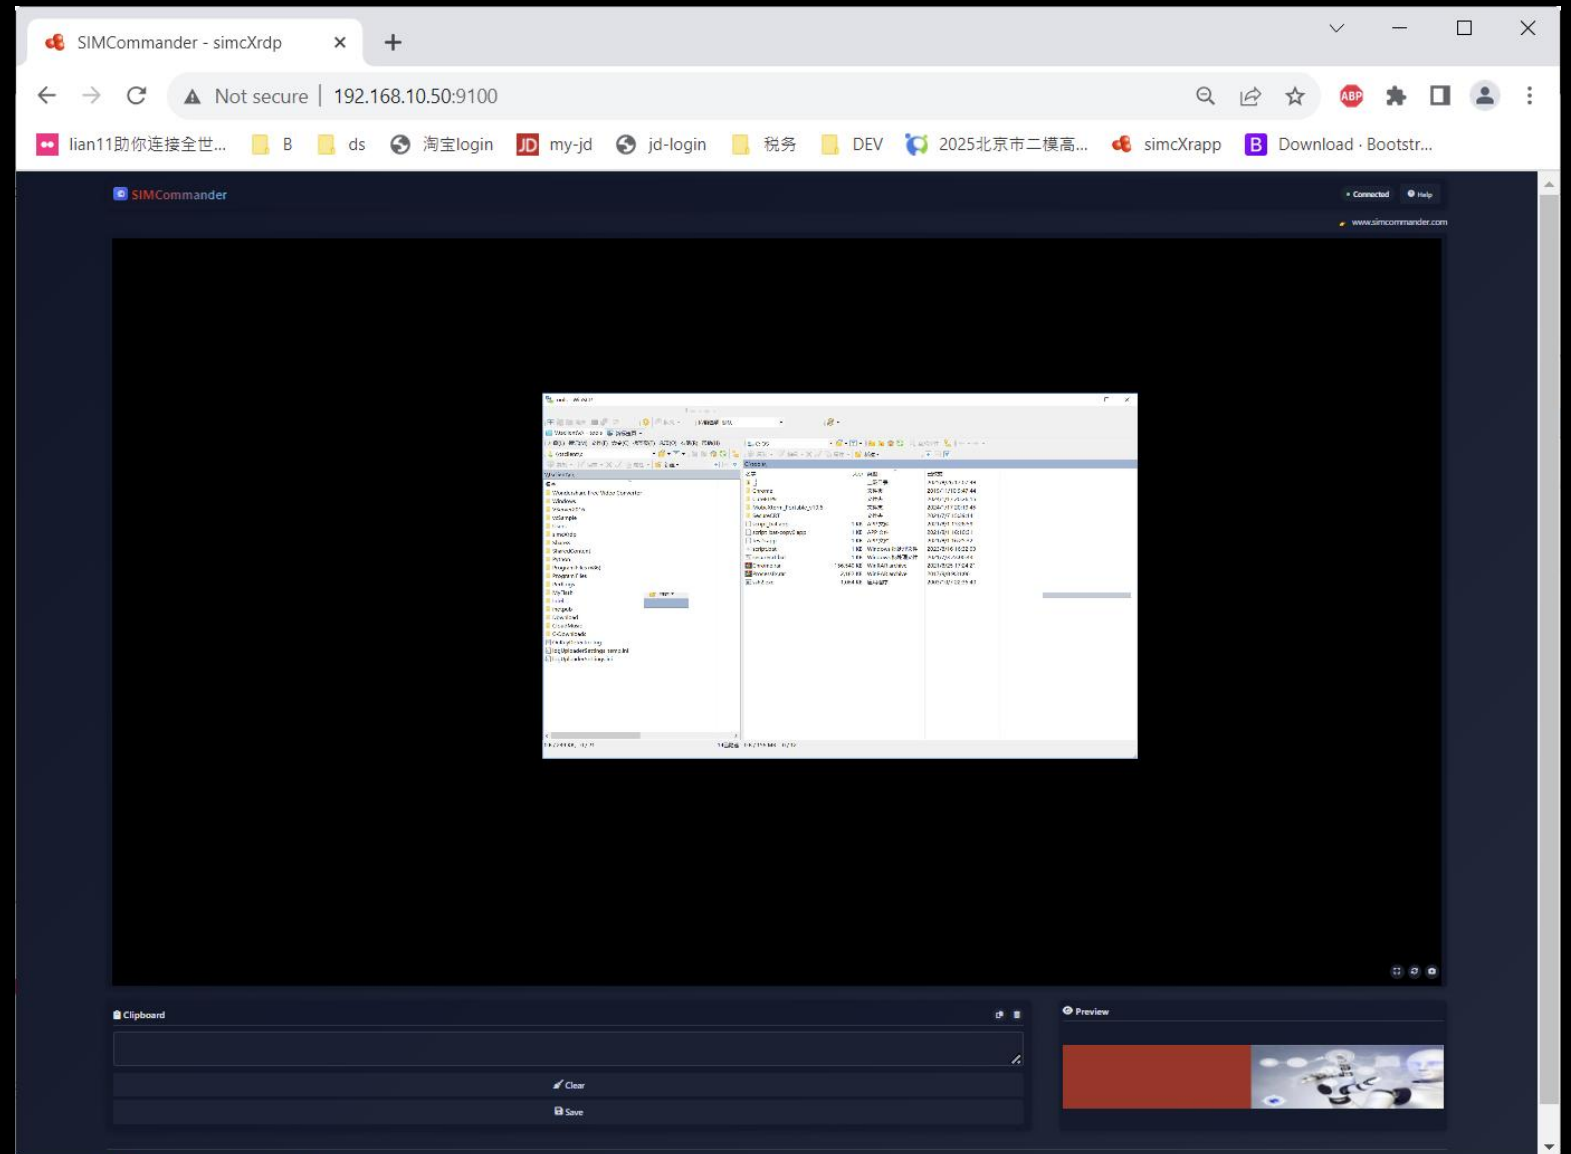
SIMCommander - simcXrdp ×
+
Not secure | 192.168.10.50:9100
lian11助你连接全世... B ds 淘宝login my-jd jd-login 税务 DEV 2025北京市二模高... simcXrapp Download · Bootstr...

SIMCommander
• Connected
Help
www.simcommander.com

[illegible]

Clipboard
Clear
Save

Preview